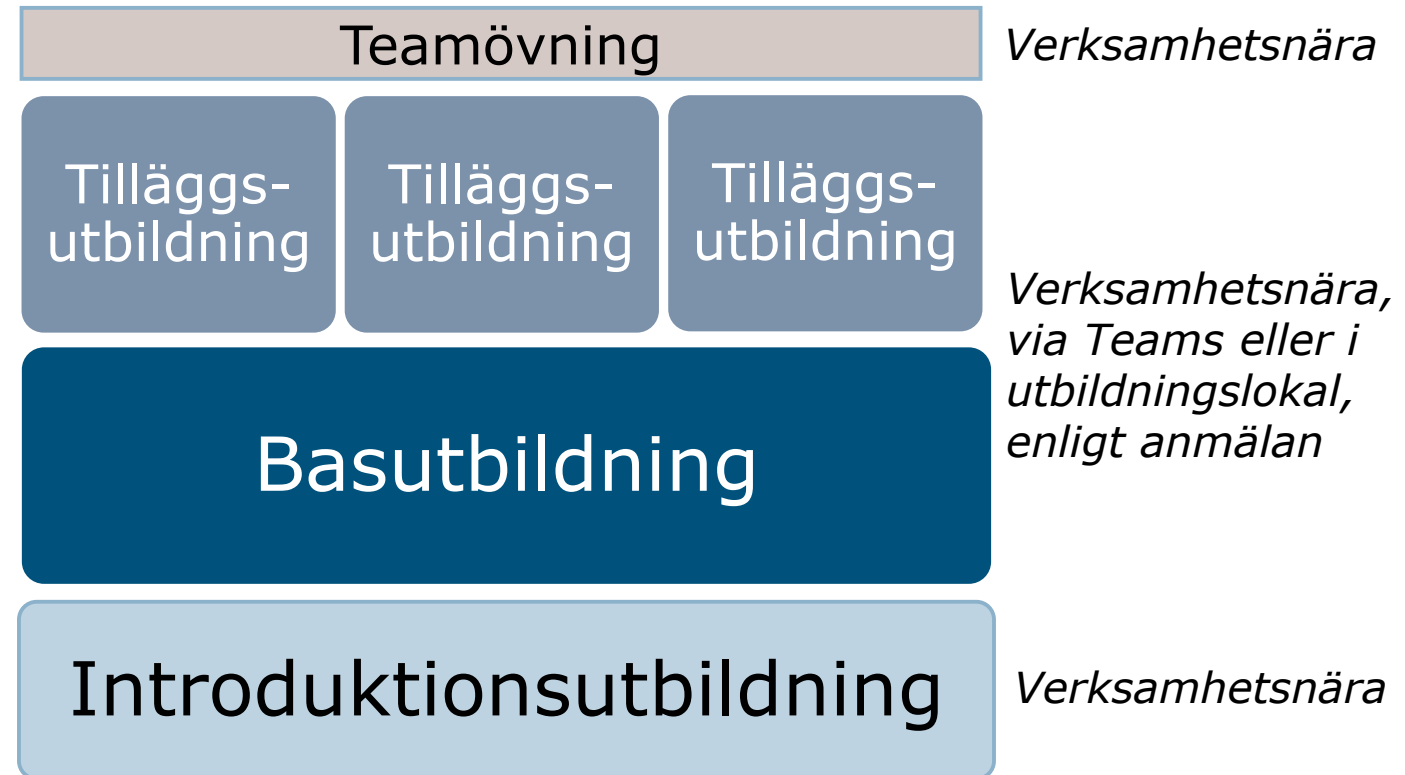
Teamövning

Verksamhetsnära

Tilläggs-utbildning

Tilläggs-utbildning

Tilläggs-utbildning

Verksamhetsnära, via Teams eller i utbildningslokal, enligt anmälan

Basutbildning

Introduktionsutbildning

Verksamhetsnära